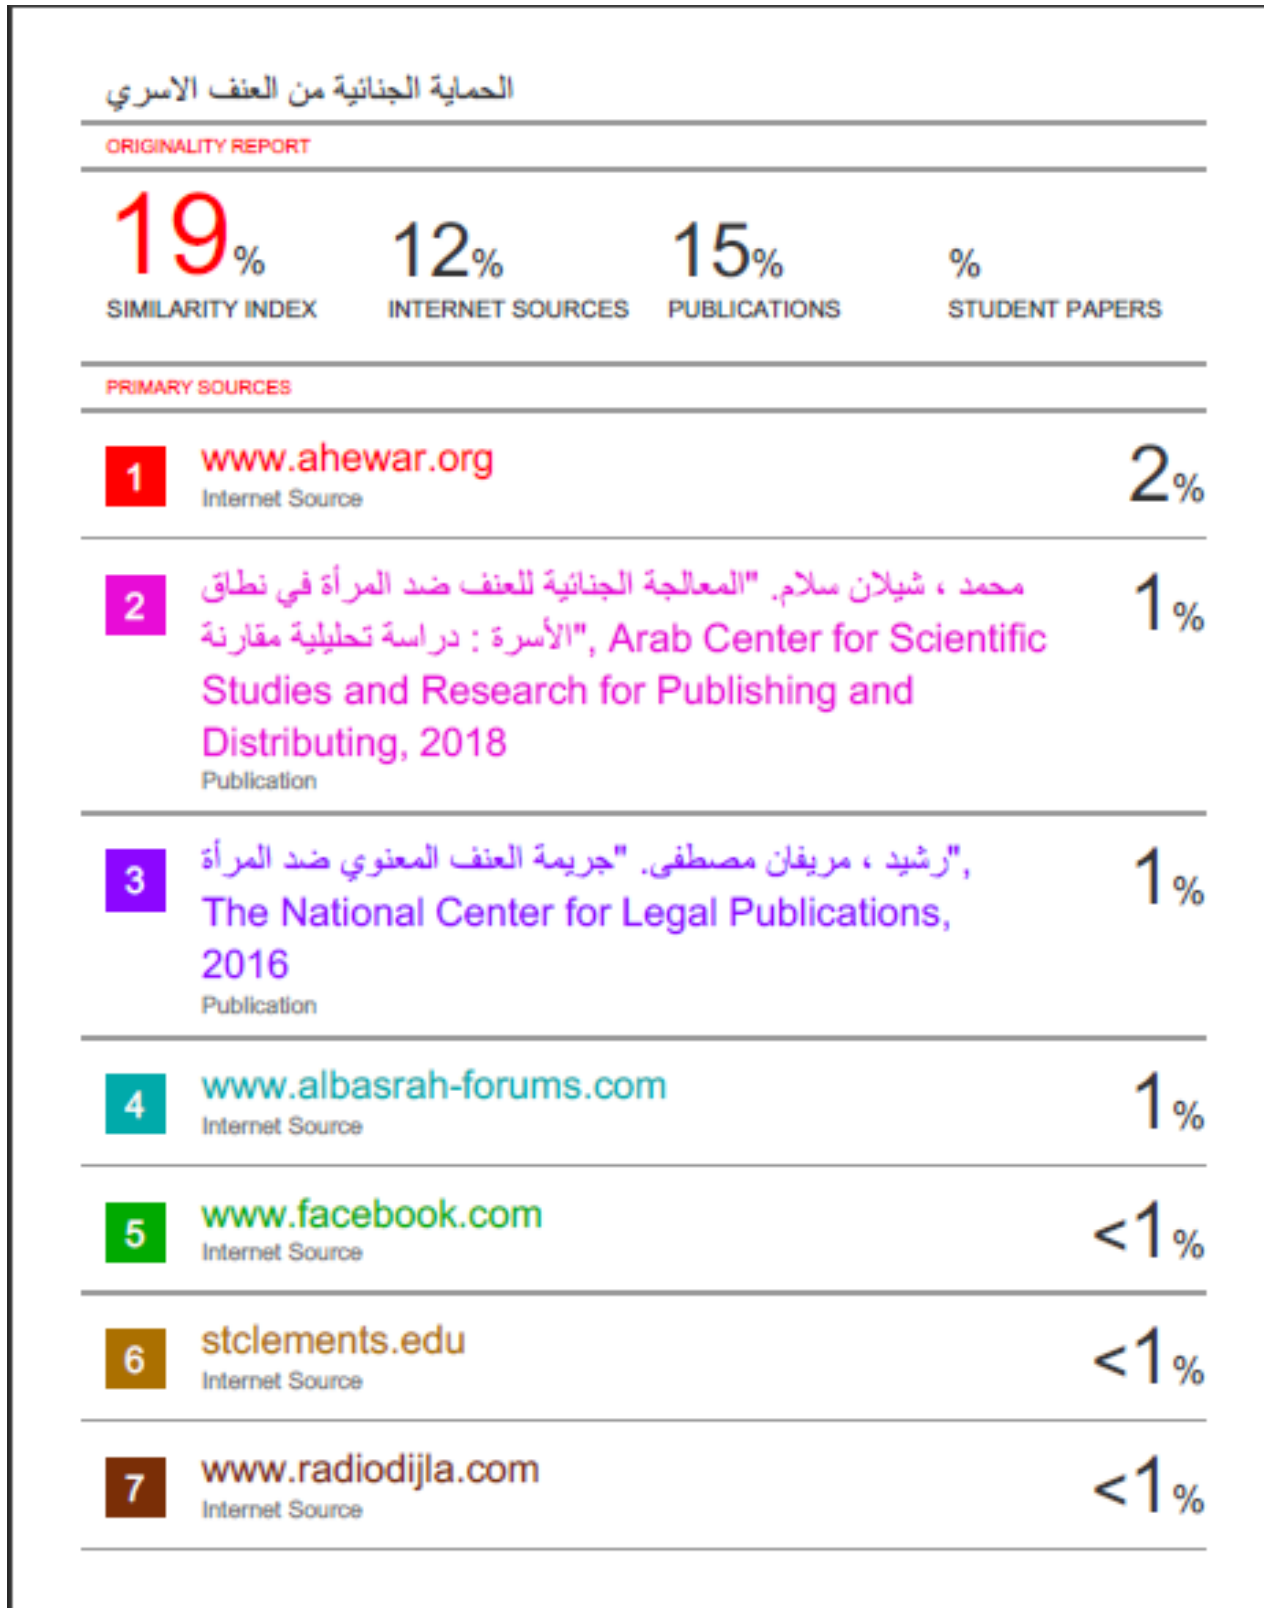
الحماية الجنائية من العنف الاسري

ORIGINALITY REPORT

19% SIMILARITY INDEX

12% INTERNET SOURCES

15% PUBLICATIONS

% STUDENT PAPERS

PRIMARY SOURCES

| | | |
|---|---|---|
| 1 | www.ahewar.org<br>Internet Source | 2% |
| 2 | محمد ، شيلان سلام. "المعالجة الجنائية للعنف ضد المرأة في نطاق الأسرة : دراسة تحليلية مقارنة", Arab Center for Scientific Studies and Research for Publishing and Distributing, 2018<br>Publication | 1% |
| 3 | رشيد ، مريفان مصطفى. "جريمة العنف المعنوي ضد المرأة", The National Center for Legal Publications, 2016<br>Publication | 1% |
| 4 | www.albasrah-forums.com<br>Internet Source | 1% |
| 5 | www.facebook.com<br>Internet Source | <1% |
| 6 | stclements.edu<br>Internet Source | <1% |
| 7 | www.radiodijla.com<br>Internet Source | <1% |